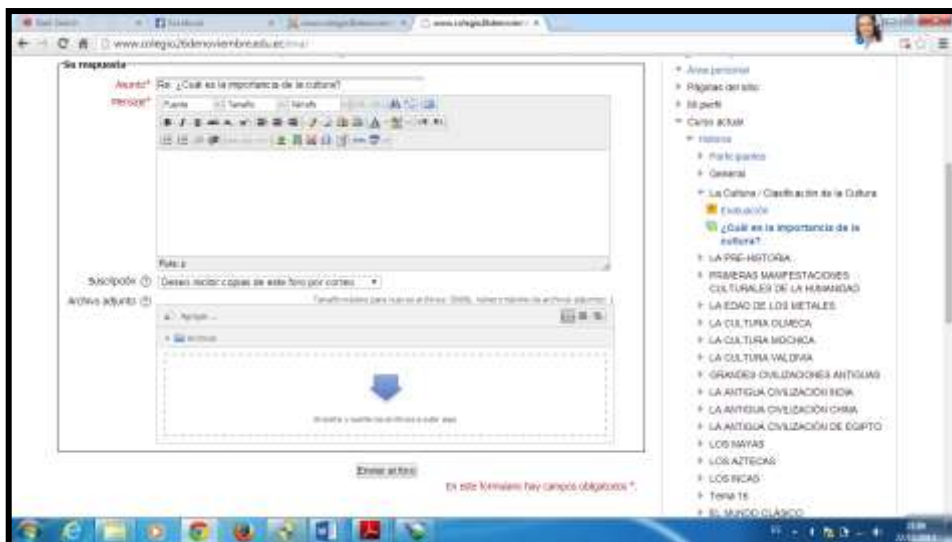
www.colegio26denoviembreedu.ec

Su respuesta

Asunto* Re: ¿Cuál es la importancia de la cultura?

Mensaje* Fuente Tamaño Estilo

Ruta: p

Suscripción ⑦ Deseo recibir copias de este foro por correo

Archivo adjunto ⑦

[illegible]

Agregar...

Archivos

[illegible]

Enviar al foro

En este formulario hay campos obligatorios *.

Área personal
Páginas del sitio
Mi perfil
Curso actual
Historia
Participantes
General
La Cultura / Clasificación de la Cultura
Evaluación
¿Cuál es la importancia de la cultura?
LA PRE-HISTORIA
PRIMERAS MANIFESTACIONES CULTURALES DE LA HUMANIDAD
LA EDAD DE LOS METALES
LA CULTURA OLMECA
LA CULTURA MOCHICA
LA CULTURA VALDIVIA
GRANDES CIVILIZACIONES ANTIGUAS
LA ANTIGUA CIVILIZACIÓN INDIA
LA ANTIGUA CIVILIZACIÓN CHINA
LA ANTIGUA CIVILIZACIÓN DE EGIPTO
LOS MAYAS
LOS AZTECAS
LOS INCAS
Tema 16
EL MUNDO CLÁSICO